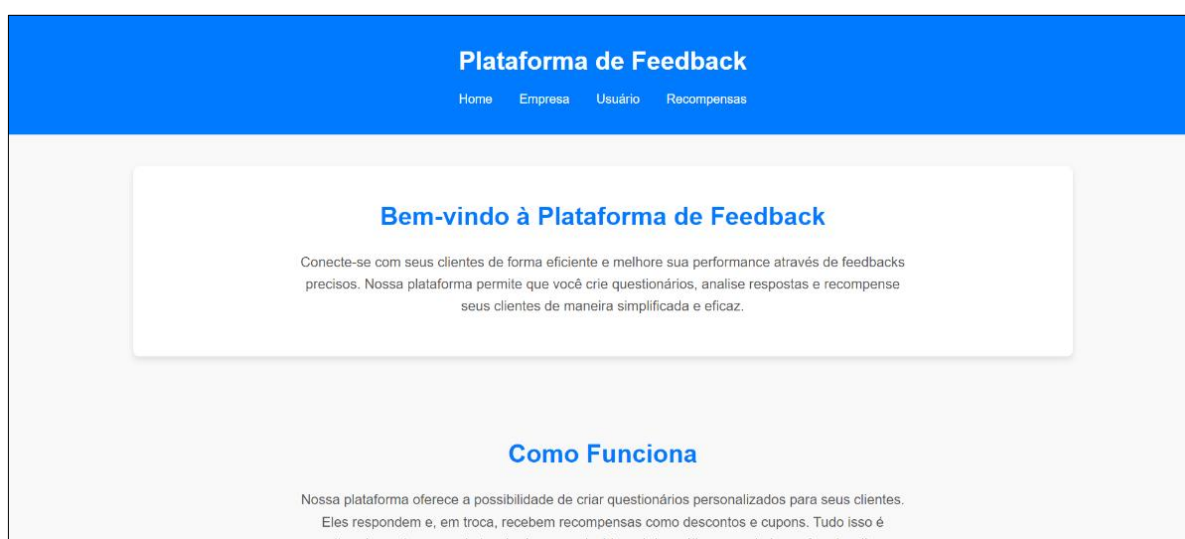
Plataforma de Feedback

Home Empresa Usuário Recompensas

Bem-vindo à Plataforma de Feedback

Conecte-se com seus clientes de forma eficiente e melhore sua performance através de feedbacks precisos. Nossa plataforma permite que você crie questionários, analise respostas e recompense seus clientes de maneira simplificada e eficaz.

Como Funciona

Nossa plataforma oferece a possibilidade de criar questionários personalizados para seus clientes. Eles respondem e, em troca, recebem recompensas como descontos e cupons. Tudo isso é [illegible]